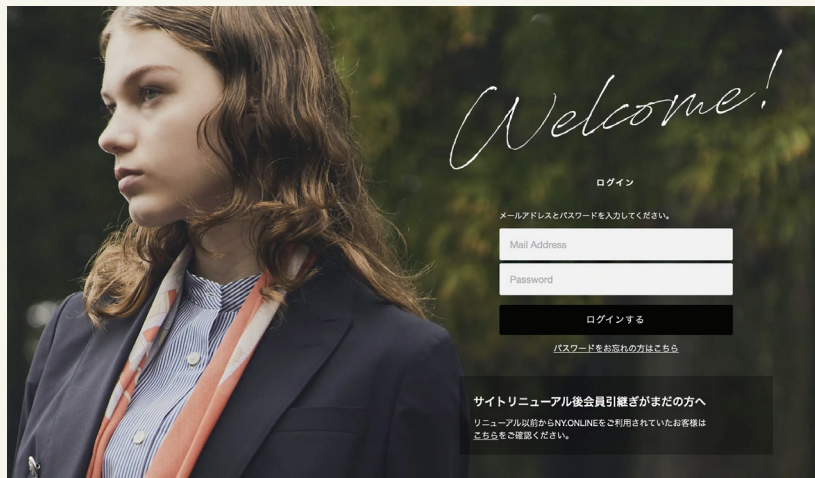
Welcome!

ログイン

メールアドレスとパスワードを入力してください。

Mail Address

Password

ログインする

パスワードをお忘れの方はこちら

サイトリニューアル後会員引継ぎがまだの方へ

リニューアル以前からNY.ONLINEをご利用されていたお客様はこちらをご確認ください。